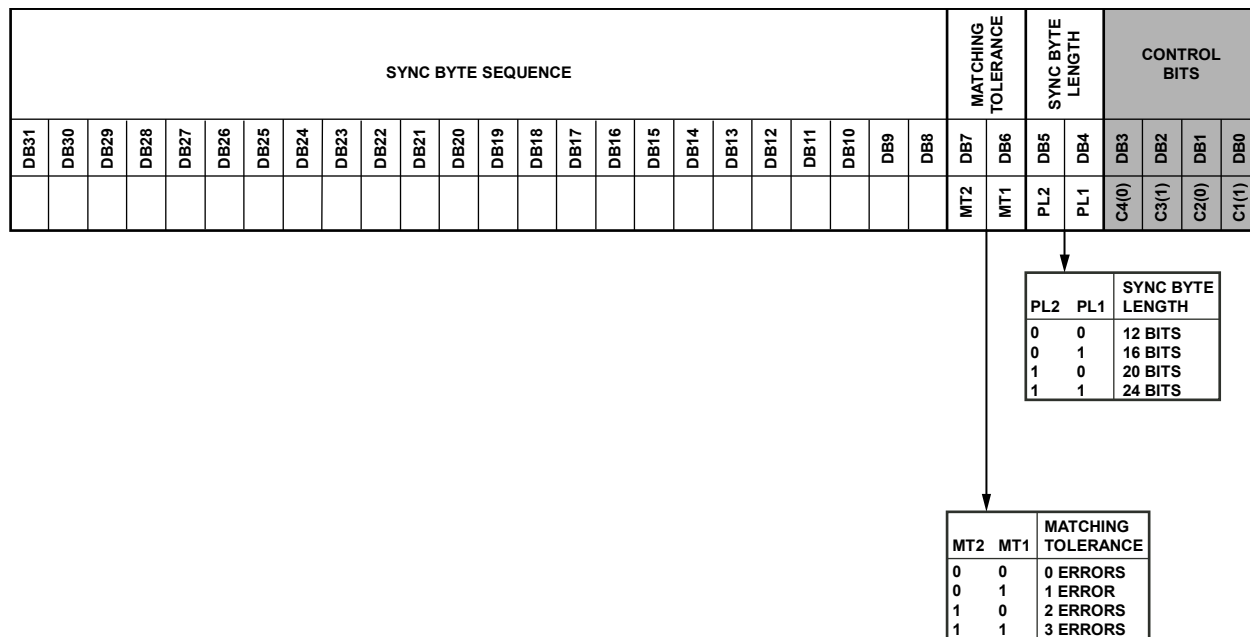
| SYNC BYTE SEQUENCE | | | | | | | | | | | | | | | | | | | | | | | | MATCHING TOLERANCE | | SYNC BYTE LENGTH | | CONTROL BITS | | | |
|---|---|---|---|---|---|---|---|---|---|---|---|---|---|---|---|---|---|---|---|---|---|---|---|---|---|---|---|---|---|---|---|
| DB31 | DB30 | DB29 | DB28 | DB27 | DB26 | DB25 | DB24 | DB23 | DB22 | DB21 | DB20 | DB19 | DB18 | DB17 | DB16 | DB15 | DB14 | DB13 | DB12 | DB11 | DB10 | DB9 | DB8 | DB7 | DB6 | DB5 | DB4 | DB3 | DB2 | DB1 | DB0 |
| | | | | | | | | | | | | | | | | | | | | | | | | MT2 | MT1 | PL2 | PL1 | C4(0) | C3(1) | C2(0) | C1(1) |

| PL2 | PL1 | SYNC BYTE LENGTH |
|---|---|---|
| 0 | 0 | 12 BITS |
| 0 | 1 | 16 BITS |
| 1 | 0 | 20 BITS |
| 1 | 1 | 24 BITS |

| MT2 | MT1 | MATCHING TOLERANCE |
|---|---|---|
| 0 | 0 | 0 ERRORS |
| 0 | 1 | 1 ERROR |
| 1 | 0 | 2 ERRORS |
| 1 | 1 | 3 ERRORS |